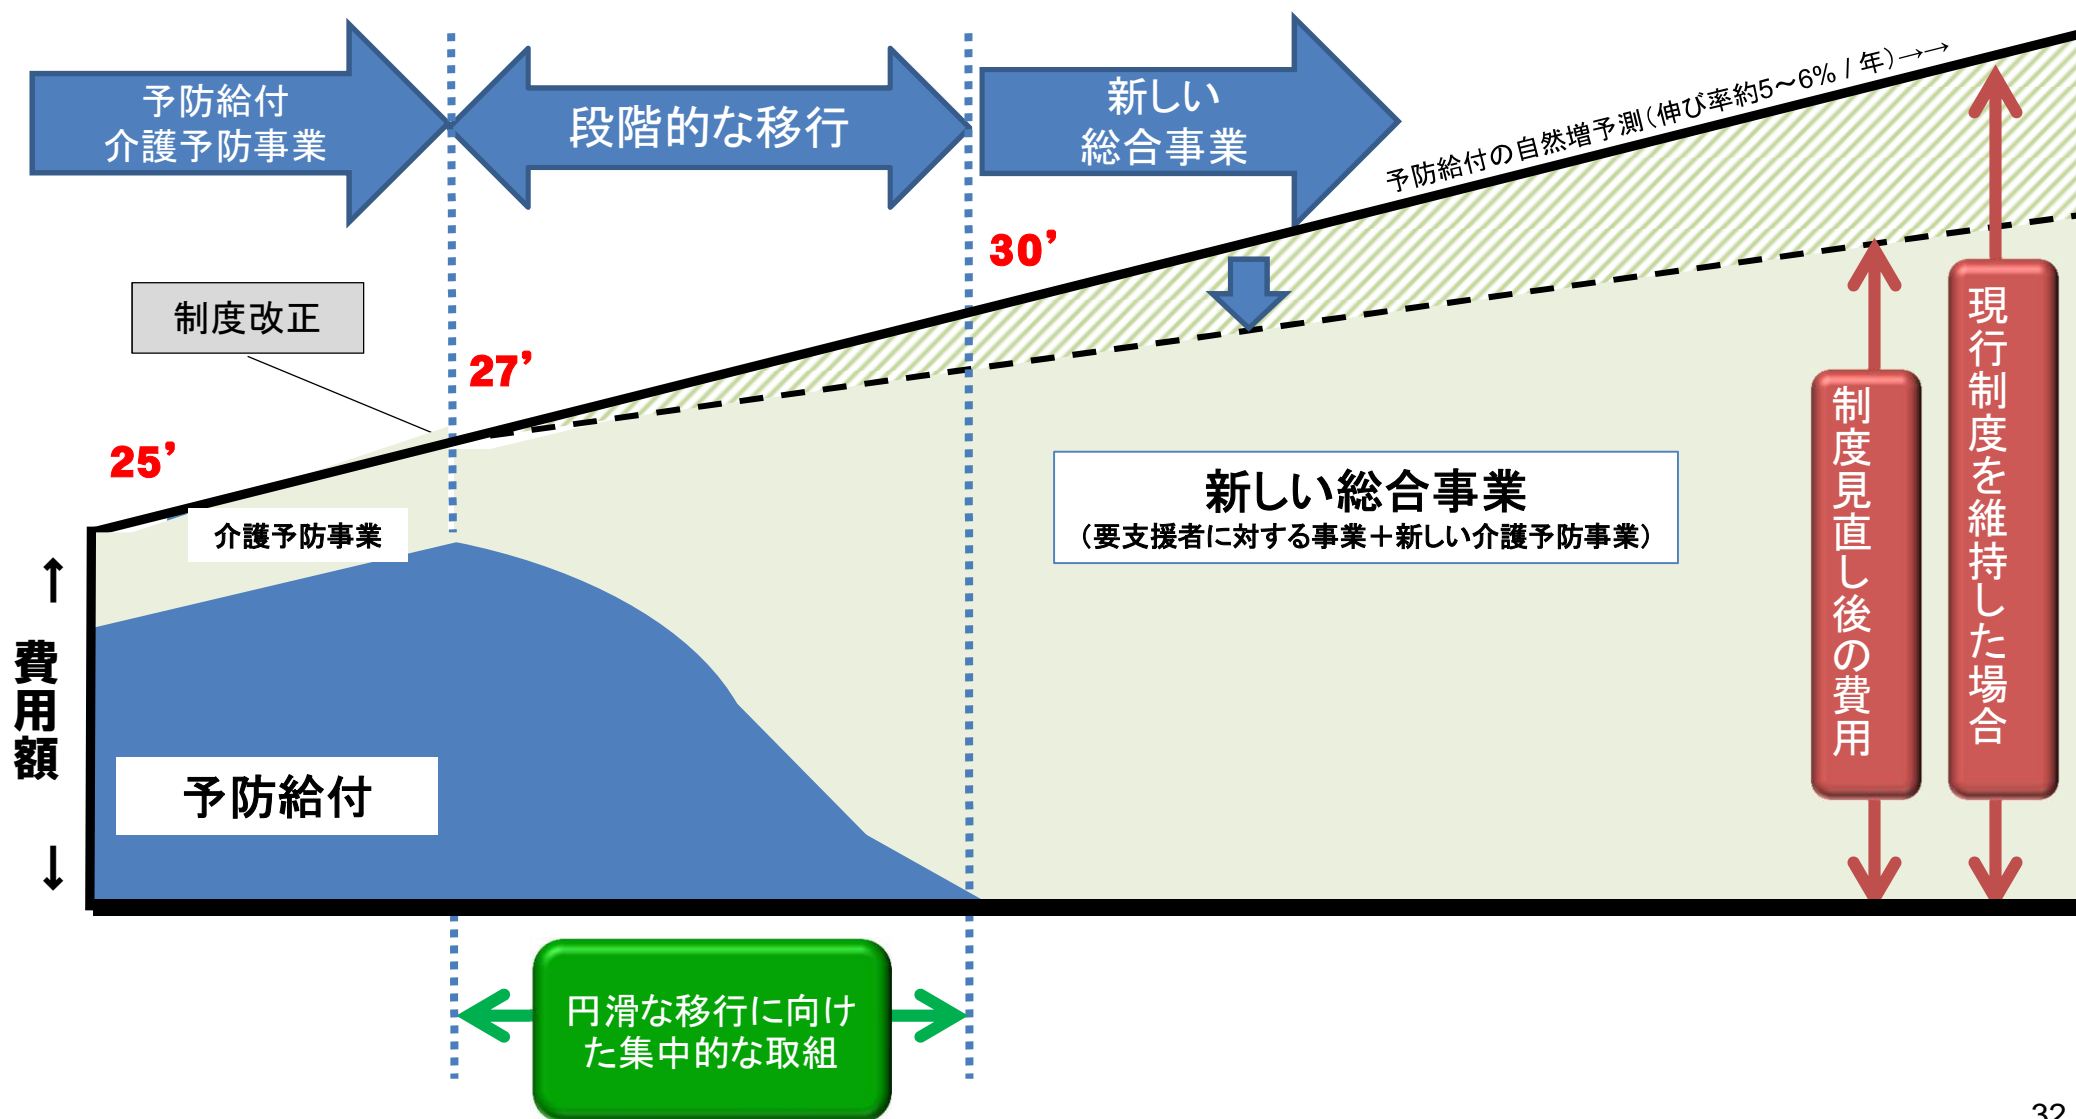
予防給付
介護予防事業

段階的な移行

新しい
総合事業

予防給付の自然増予測（伸び率約5～6% / 年）→→

30'

制度改正

27'

25'

介護予防事業

新しい総合事業
（要支援者に対する事業＋新しい介護予防事業）

↑
費用額
↓

予防給付

制度見直し後の費用

現行制度を維持した場合

円滑な移行に向けた集中的な取組

32